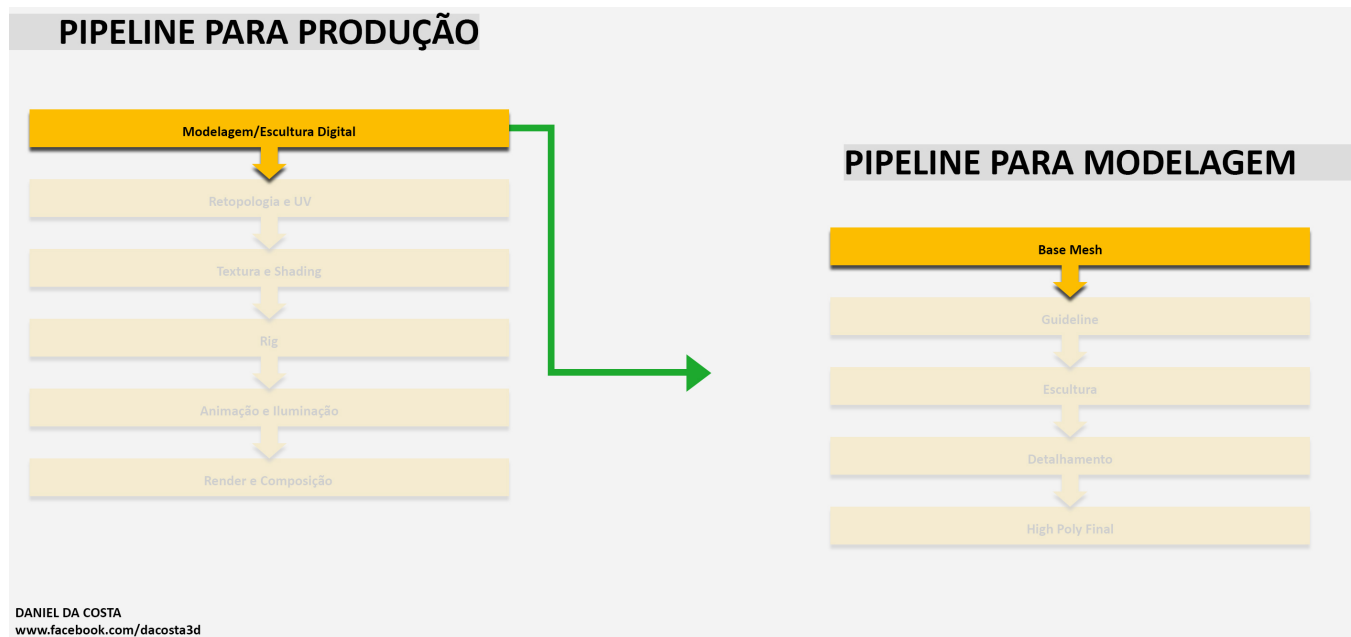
PIPELINE PARA PRODUÇÃO

Modelagem/Escultura Digital

Retopologia e UV

Textura e Shading

Rig

Animação e Iluminação

Render e Composição

PIPELINE PARA MODELAGEM

Base Mesh

Guideline

Escultura

Detalhamento

High Poly Final

DANIEL DA COSTA
www.facebook.com/dacosta3d